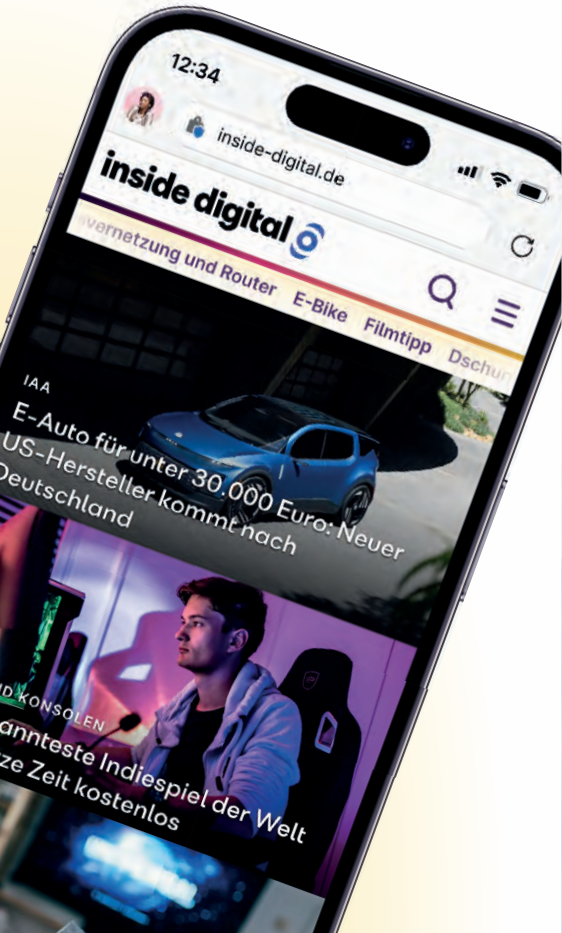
12:34

inside-digital.de

inside digital

vernetzung und Router E-Bike Filmtipp Dschun

IAA

E-Auto für unter 30.000 Euro: Neuer US-Hersteller kommt nach Deutschland

D KONSOLEN

annteste Indiespiel der Welt ze Zeit kostenlos